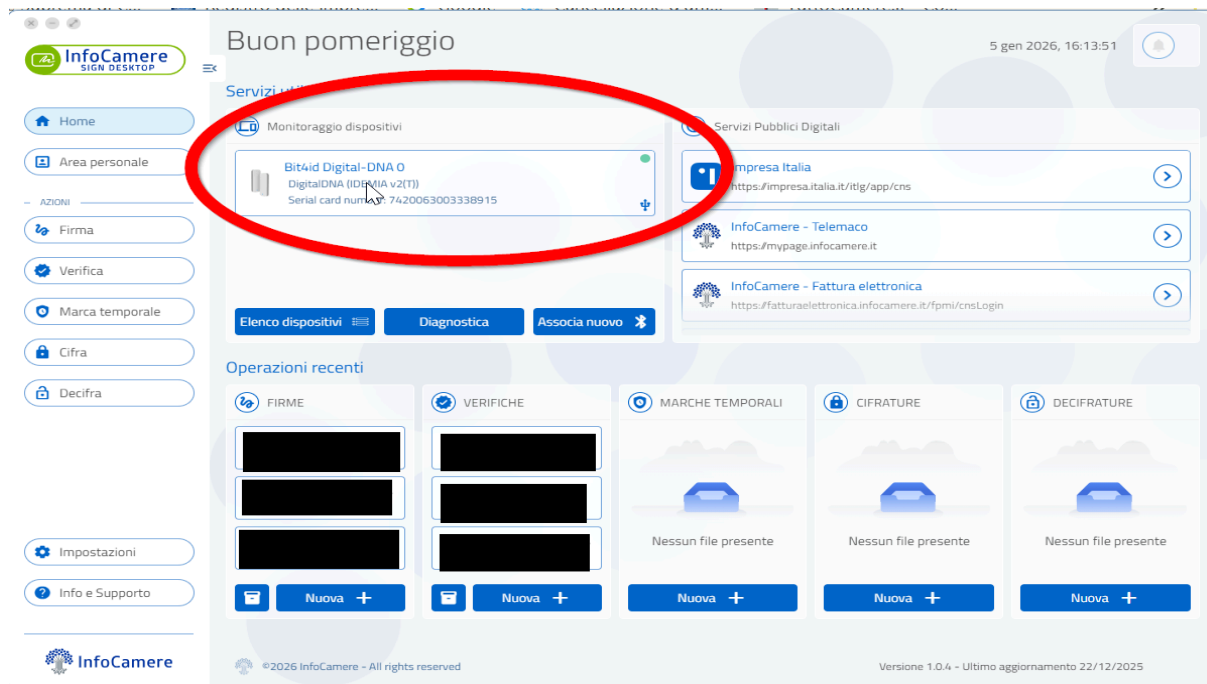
InfoCamere SIGN DESKTOP

Home
Area personale
AZIONI
Firma
Verifica
Marca temporale
Cifra
Decifra

Impostazioni
Info e Supporto

InfoCamere

Buon pomeriggio

5 gen 2026, 16:13:51

Servizi util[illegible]

Monitoraggio dispositivi

Bit4id Digital-DNA 0
DigitalDNA (IDEMIA v2(T))
Serial card num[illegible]: 7420063003338915

Elenco dispositivi
Diagnostica
Associa nuovo

Servizi Pubblici Digitali

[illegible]mpresa Italia
https://impresa.italia.it/itlg/app/cns

InfoCamere - Telemaco
https://mypage.infocamere.it

InfoCamere - Fattura elettronica
https://fatturaelettronica.infocamere.it/fpmi/cnsLogin

Operazioni recenti

FIRME
Nuova +

VERIFICHE
Nuova +

MARCHE TEMPORALI
Nessun file presente
Nuova +

CIFRATURE
Nessun file presente
Nuova +

DECIFRATURE
Nessun file presente
Nuova +

©2026 InfoCamere - All rights reserved

Versione 1.0.4 - Ultimo aggiornamento 22/12/2025